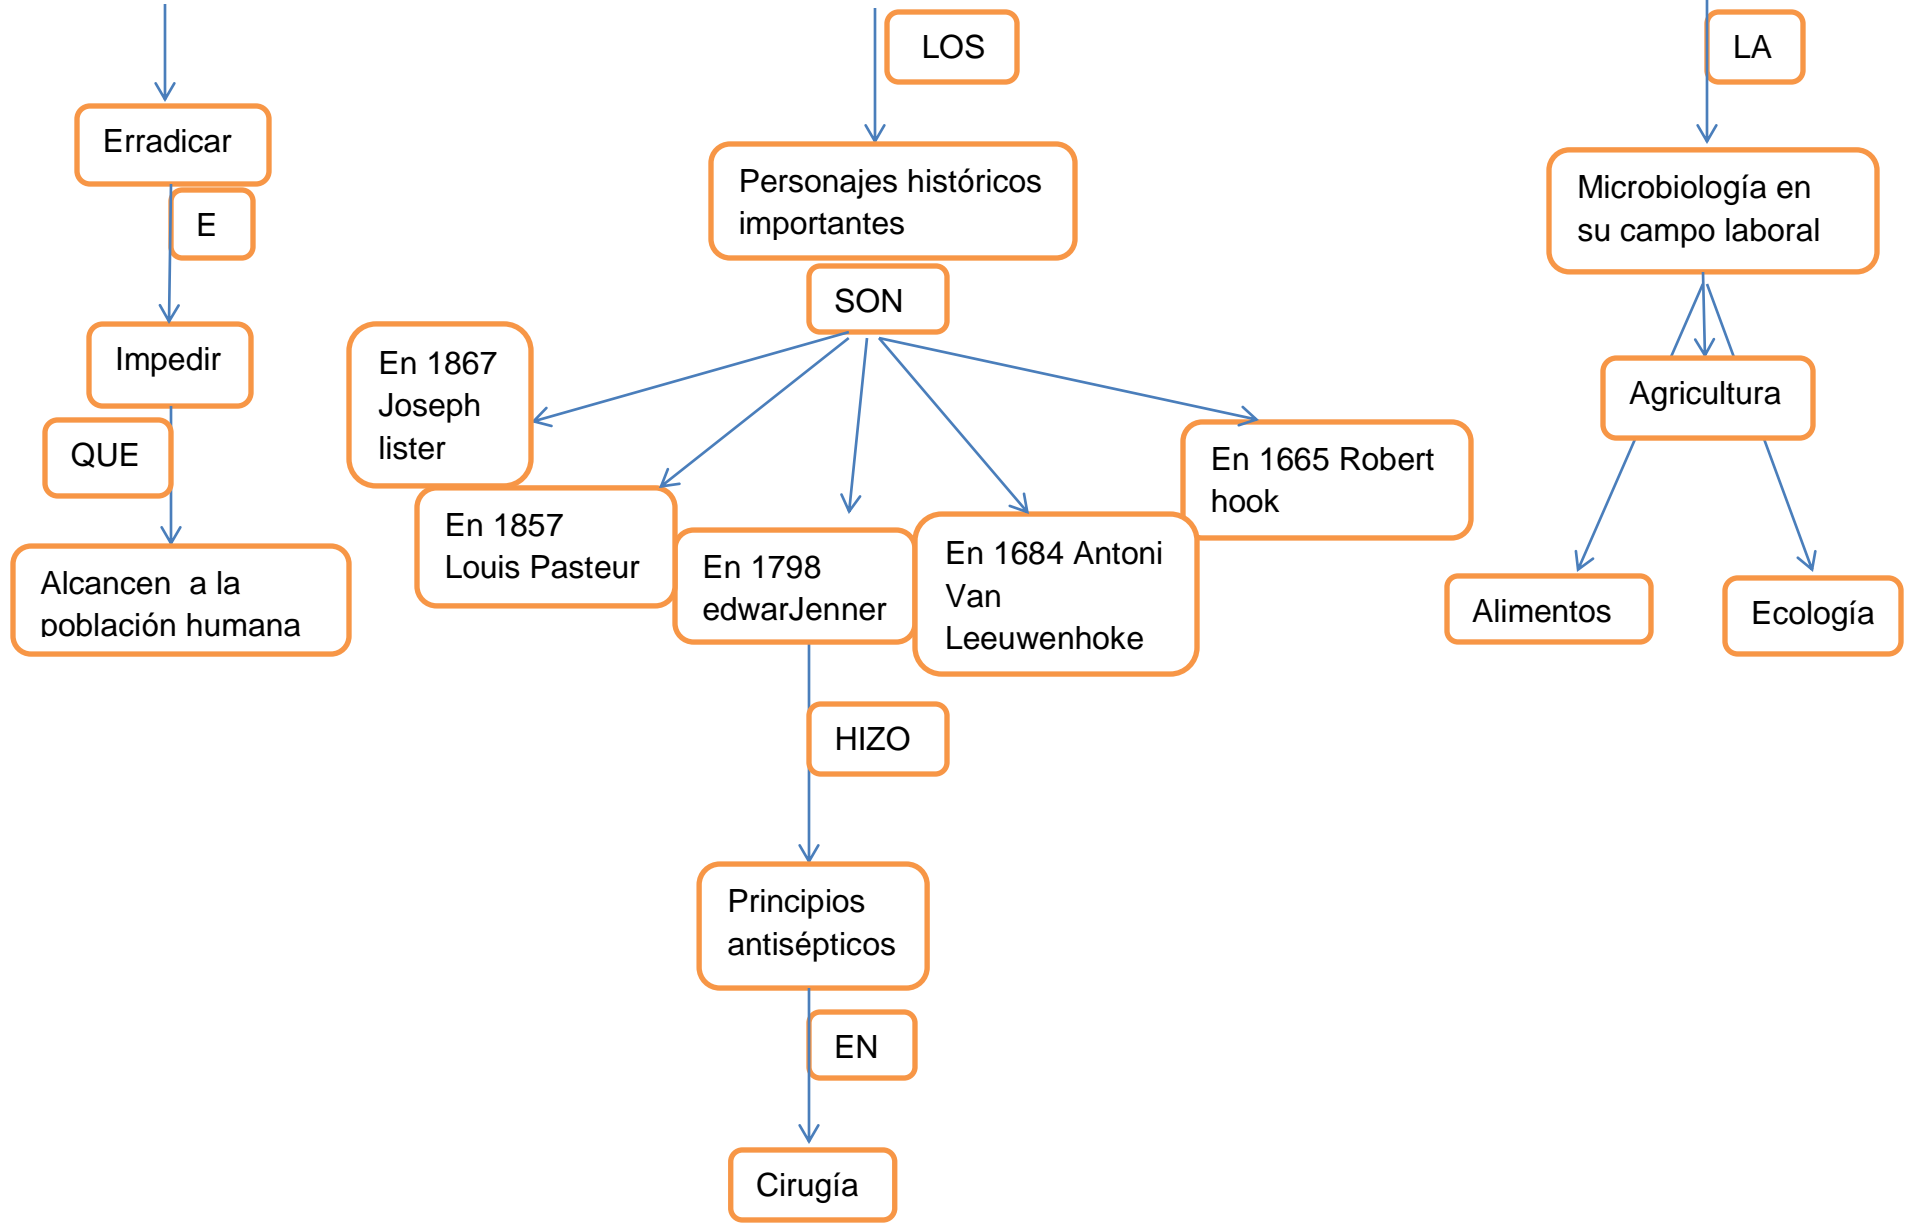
Erradicar

E

Impedir

QUE

Alcancen a la población humana

LOS

Personajes históricos importantes

SON

En 1867 Joseph lister

En 1857 Louis Pasteur

En 1798 edwarJenner

En 1684 Antoni Van Leeuwenhoke

En 1665 Robert hook

HIZO

Principios antisépticos

EN

Cirugía

LA

Microbiología en su campo laboral

Agricultura

Alimentos

Ecología